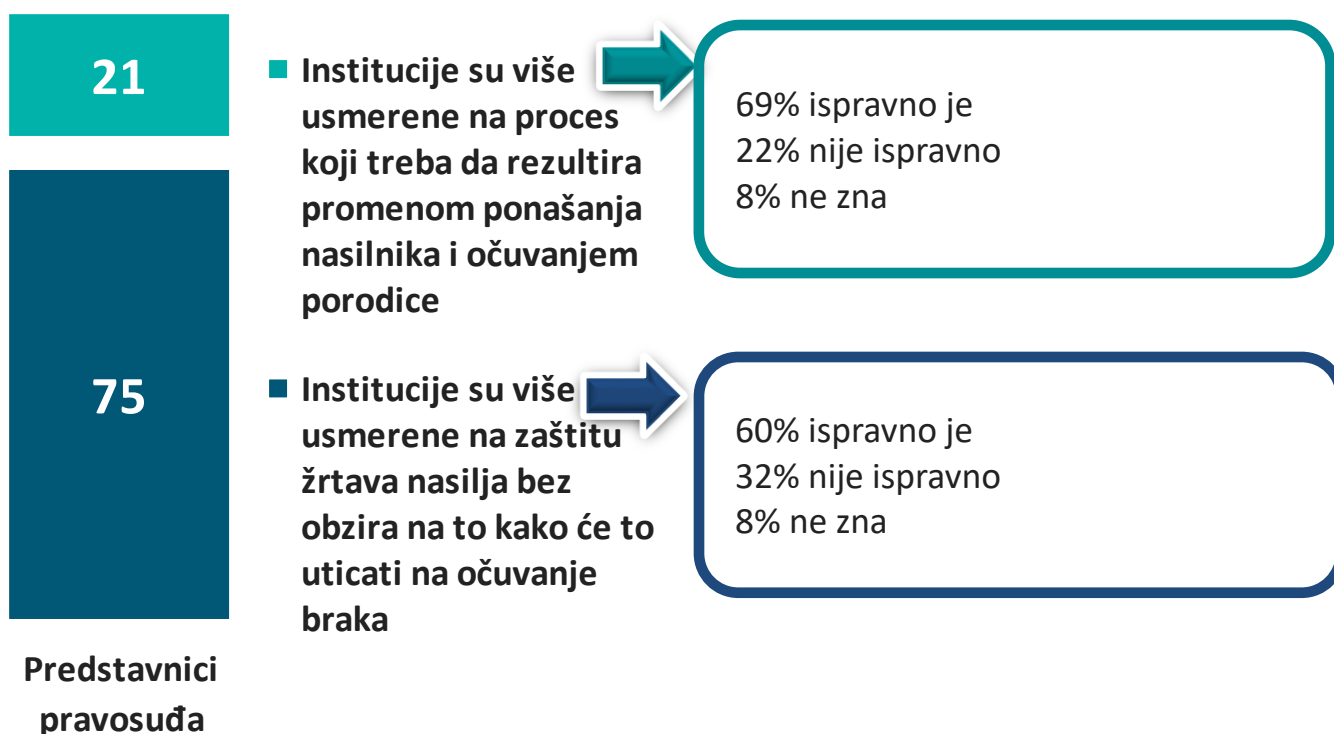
21

75

Predstavnici pravosuđa

Institucije su više usmerene na proces koji treba da rezultira promenom ponašanja nasilnika i očuvanjem porodice

69% ispravno je
22% nije ispravno
8% ne zna

Institucije su više usmerene na zaštitu žrtava nasilja bez obzira na to kako će to uticati na očuvanje braka

60% ispravno je
32% nije ispravno
8% ne zna